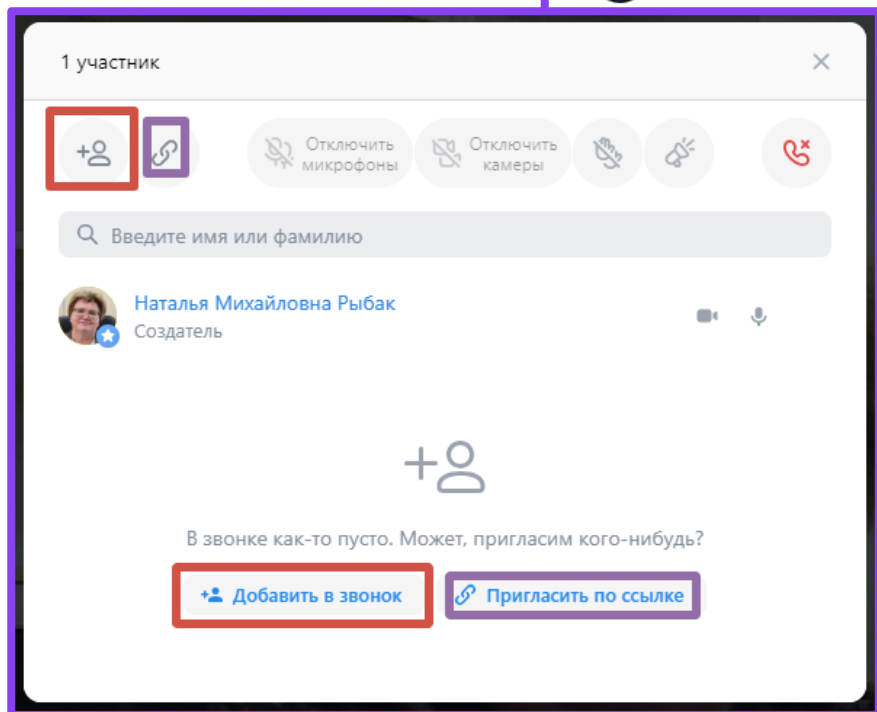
1 участник

Отключить микрофоны

Отключить камеры

Введите имя или фамилию

Наталья Михайловна Рыбак
Создатель

В звонке как-то пусто. Может, пригласим кого-нибудь?

Добавить в звонок

Пригласить по ссылке